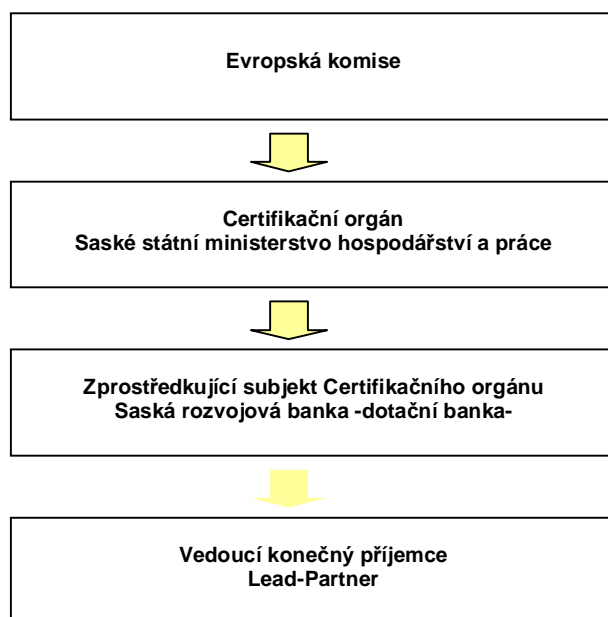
Evropská komise

Certifikační orgán
Saské státní ministerstvo hospodářství a práce

Zprostředkující subjekt Certifikačního orgánu
Saská rozvojová banka -dotační banka-

Vedoucí konečný příjemce
Lead-Partner